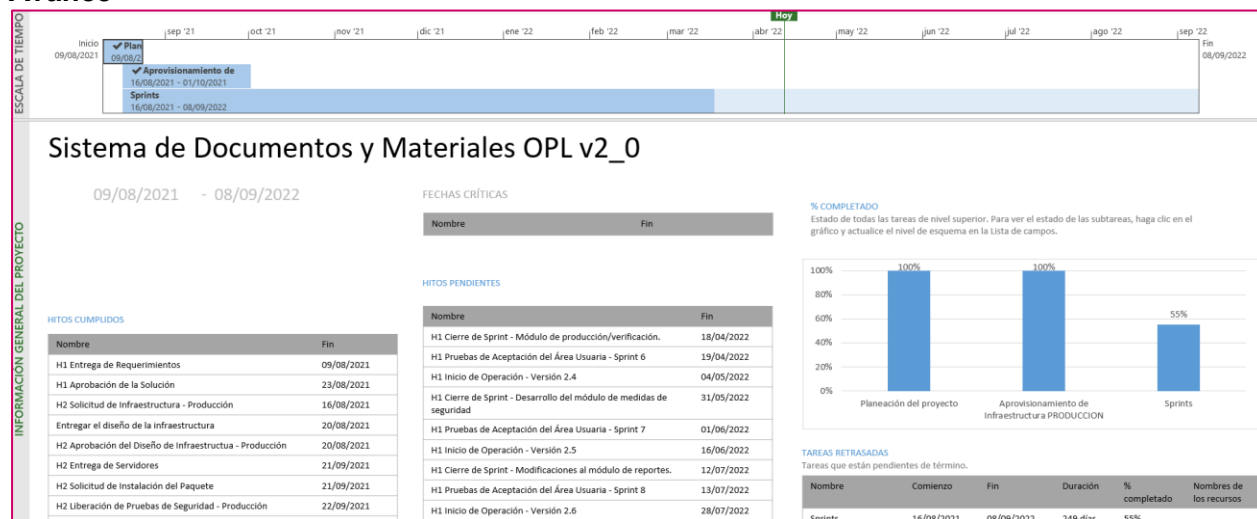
Avance

ESCALA DE TIEMPO

Hoy

sep '21 oct '21 nov '21 dic '21 ene '22 feb '22 mar '22 abr '22 may '22 jun '22 jul '22 ago '22 sep '22

Inicio 09/08/2021

Plan 09/08/2

Aprovisionamiento de 16/08/2021 - 01/10/2021

Sprints 16/08/2021 - 08/09/2022

Fin 08/09/2022

INFORMACIÓN GENERAL DEL PROYECTO

Sistema de Documentos y Materiales OPL v2_0

09/08/2021 - 08/09/2022

FECHAS CRÍTICAS

| Nombre | Fin |
|---|---|

HITOS CUMPLIDOS

| Nombre | Fin |
|---|---|
| H1 Entrega de Requerimientos | 09/08/2021 |
| H1 Aprobación de la Solución | 23/08/2021 |
| H2 Solicitud de Infraestructura - Producción | 16/08/2021 |
| Entregar el diseño de la infraestructura | 20/08/2021 |
| H2 Aprobación del Diseño de Infraestructua - Producción | 20/08/2021 |
| H2 Entrega de Servidores | 21/09/2021 |
| H2 Solicitud de Instalación del Paquete | 21/09/2021 |
| H2 Liberación de Pruebas de Seguridad - Producción | 22/09/2021 |

HITOS PENDIENTES

| Nombre | Fin |
|---|---|
| H1 Cierre de Sprint - Módulo de producción/verificación. | 18/04/2022 |
| H1 Pruebas de Aceptación del Área Usuaria - Sprint 6 | 19/04/2022 |
| H1 Inicio de Operación - Versión 2.4 | 04/05/2022 |
| H1 Cierre de Sprint - Desarrollo del módulo de medidas de seguridad | 31/05/2022 |
| H1 Pruebas de Aceptación del Área Usuaria - Sprint 7 | 01/06/2022 |
| H1 Inicio de Operación - Versión 2.5 | 16/06/2022 |
| H1 Cierre de Sprint - Modificaciones al módulo de reportes. | 12/07/2022 |
| H1 Pruebas de Aceptación del Área Usuaria - Sprint 8 | 13/07/2022 |
| H1 Inicio de Operación - Versión 2.6 | 28/07/2022 |

% COMPLETADO

Estado de todas las tareas de nivel superior. Para ver el estado de las subtareas, haga clic en el gráfico y actualice el nivel de esquema en la Lista de campos.

100% 80% 60% 40% 20% 0%

100% 100% 55%

Planeación del proyecto
Aprovisionamiento de Infraestructura PRODUCCION
Sprints

TAREAS RETRASADAS

Tareas que están pendientes de término.

| Nombre | Comienzo | Fin | Duración | % completado | Nombres de los recursos |
|---|---|---|---|---|---|
| Sprints | 16/08/2021 | 08/09/2022 | 249 días | 55% | |